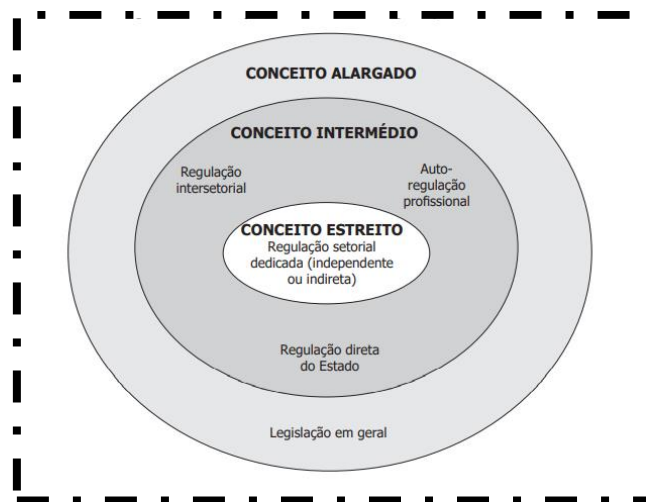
CONCEITO ALARGADO

CONCEITO INTERMÉDIO

Regulação intersetorial

Auto-regulação profissional

CONCEITO ESTREITO
Regulação setorial dedicada (independente ou indireta)

Regulação direta do Estado

Legislação em geral